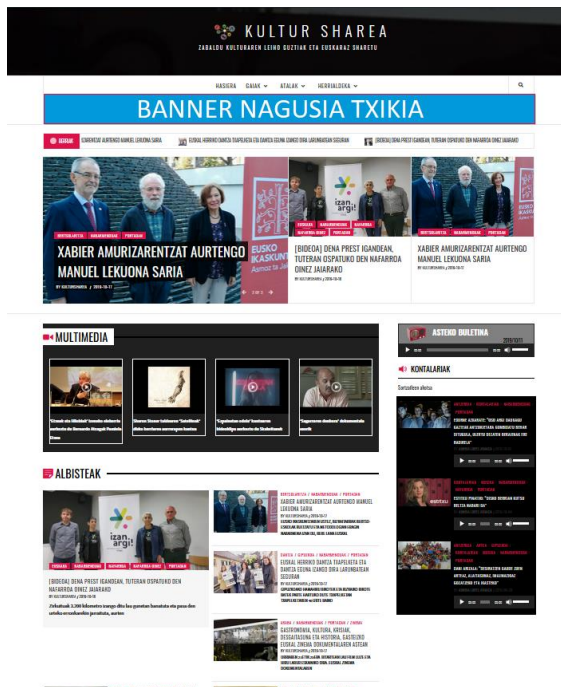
KULTUR SHAREA
ZABALDU KULTURAREN LEIHO GUZTIAK ETA EUSKARAZ SHAREATU

HASIERA GAIAK ATALAK HERRIALDEKA

BANNER NAGUSIA TXIKIA

AZKENAK AMURIZARENTZAT AURTENGO MANUEL LEKUONA SARIA EUSKAL HERRIKO DANTZA TXAPELKETA ETA DANTZA EGUNA IZANGO DIRA LARUNBATEAN SEGURAN [BIDEOA] DENA PREST IGANDEAN, TUTERAN OSPATUKO DEN NAFARROA OINEZ JAIARAKO

BERTSOLARITZA NAGUSIA PORTADAK
XABIER AMURIZARENTZAT AURTENGO MANUEL LEKUONA SARIA
BY KULTURSHAREA 2016-10-17

EUSKADI NAFARROA NAGUSIA
[BIDEOA] DENA PREST IGANDEAN, TUTERAN OSPATUKO DEN NAFARROA OINEZ JAIARAKO
BY KULTURSHAREA 2016-10-18

XABIER AMURIZARENTZAT AURTENGO MANUEL LEKUONA SARIA
BY KULTURSHAREA 2016-10-17

MULTIMEDIA
"Urrezko ala Mikeldiak" lanaren aurkezpena
Denver Uxue kolektiboaren "Sotxikitxak"
"Capricornio isleta" lanaren emanaldia
"Legortasun akordoa" dokumentala

ASTEKO BULETINA

KONTALARIAK

ALBISTEAK

BERTSOLARITZA NAGUSIA PORTADAK
XABIER AMURIZARENTZAT AURTENGO MANUEL LEKUONA SARIA

DANTZA GIPUZKOA NAGUSIA PORTADAK
EUSKAL HERRIKO DANTZA TXAPELKETA ETA DANTZA EGUNA IZANGO DIRA LARUNBATEAN SEGURAN

EUSKADI NAFARROA NAGUSIA PORTADAK
[BIDEOA] DENA PREST IGANDEAN, TUTERAN OSPATUKO DEN NAFARROA OINEZ JAIARAKO
Zirkuituak 3,200 kilometro izango ditu eta gurutzen hamaika eta puzzle dira

ARABA ERAKUSKETAK NAGUSIA PORTADAK ZINEMA
GASTRONOMIA, KULTURA, KRISIAK, DESGASTASUNA ETA HISTORIA, GASTEIZKO ZINEMA ZIKLOAN DOKUMENTALAREN ASTEAN